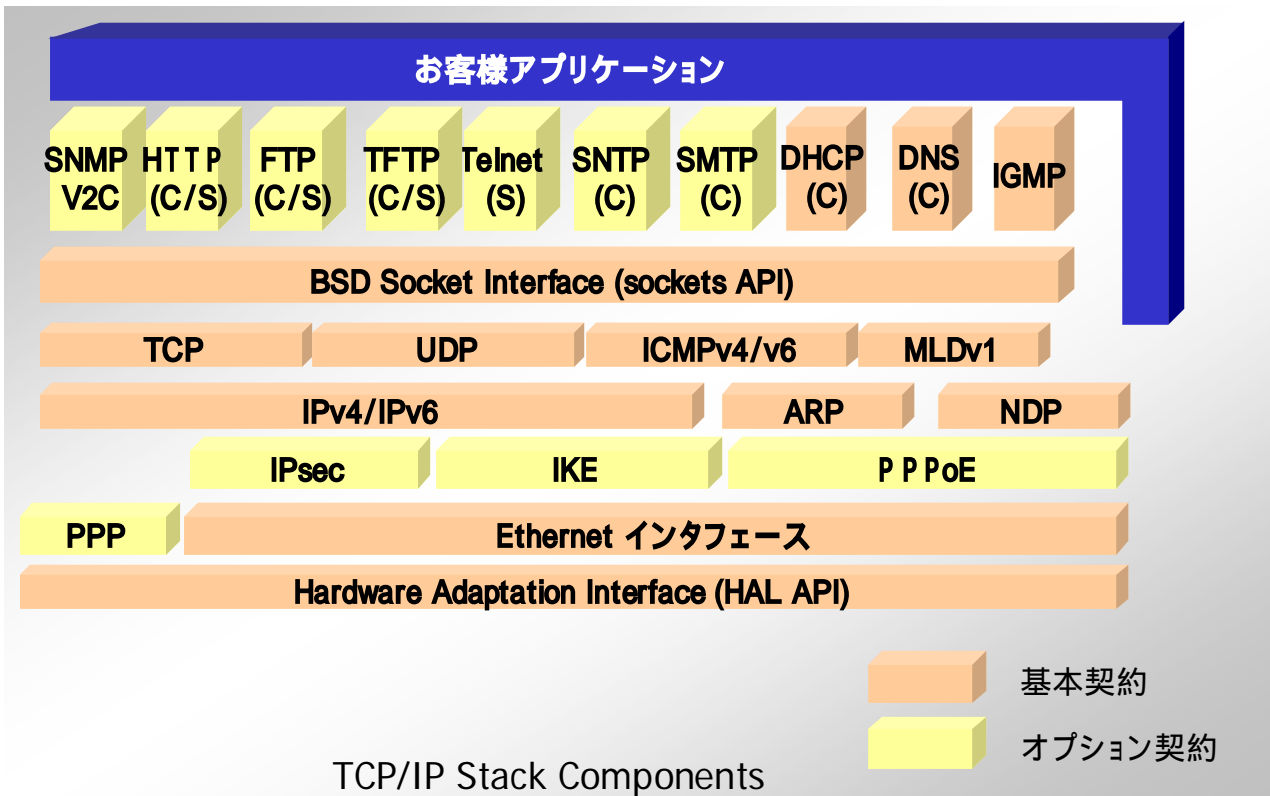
お客様アプリケーション

SNMP V2C

HTTP (C/S)

FTP (C/S)

TFTP (C/S)

Telnet (S)

SNTP (C)

SMTP (C)

DHCP (C)

DNS (C)

IGMP

BSD Socket Interface (sockets API)

TCP

UDP

ICMPv4/v6

MLDv1

IPv4/IPv6

ARP

NDP

IPsec

IKE

PPPoE

PPP

Ethernet インタフェース

Hardware Adaptation Interface (HAL API)

基本契約

オプション契約

TCP/IP Stack Components